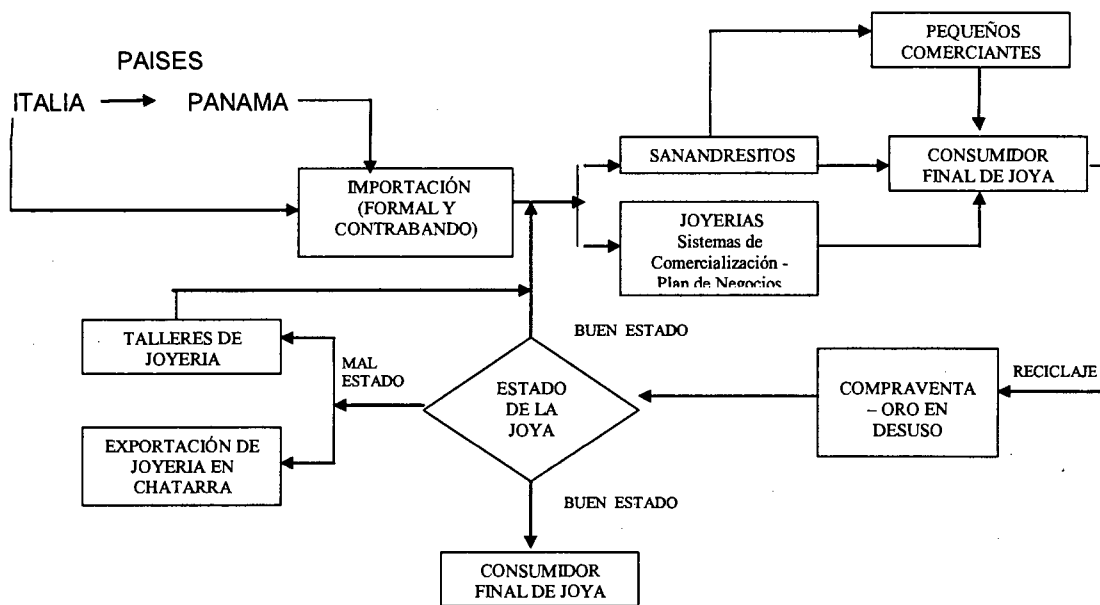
PAISES

ITALIA PANAMA

IMPORTACIÓN (FORMAL Y CONTRABANDO)

PEQUEÑOS COMERCIANTES

SANANDRESITOS

CONSUMIDOR FINAL DE JOYA

JOYERIAS Sistemas de Comercialización - Plan de Negocios

TALLERES DE JOYERIA

BUEN ESTADO

MAL ESTADO

ESTADO DE LA JOYA

COMPRAVENTA – ORO EN DESUSO

RECICLAJE

EXPORTACIÓN DE JOYERIA EN CHATARRA

BUEN ESTADO

CONSUMIDOR FINAL DE JOYA